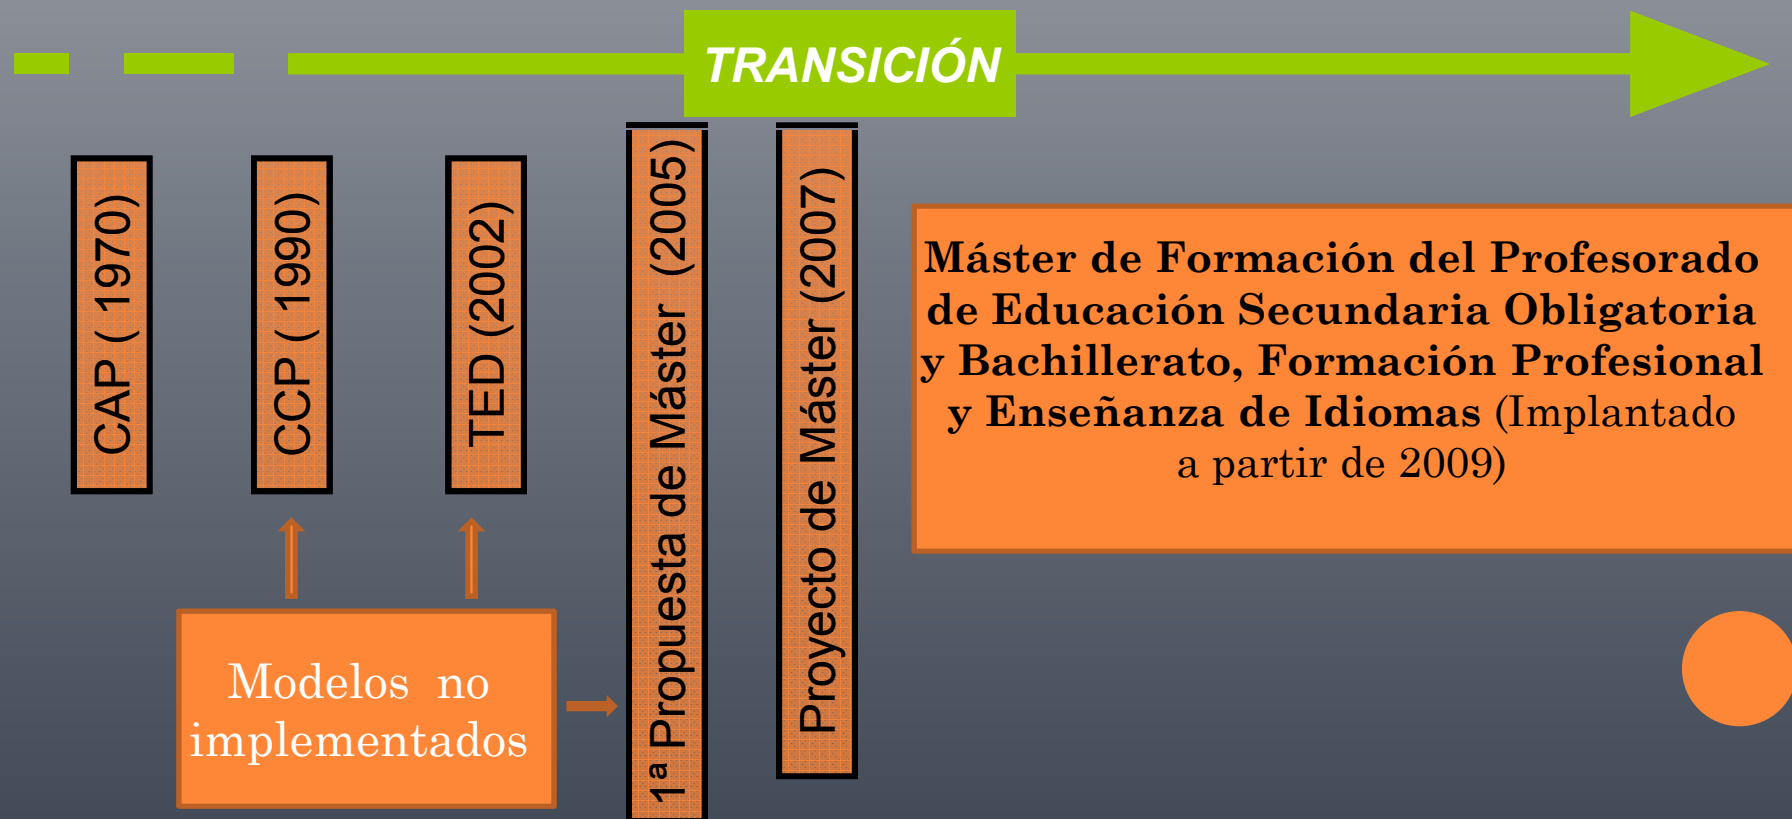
TRANSICIÓN

CAP ( 1970)

CCP ( 1990)

TED (2002)

1ª Propuesta de Máster (2005)

Proyecto de Máster (2007)

Máster de Formación del Profesorado de Educación Secundaria Obligatoria y Bachillerato, Formación Profesional y Enseñanza de Idiomas (Implantado a partir de 2009)

Modelos no implementados